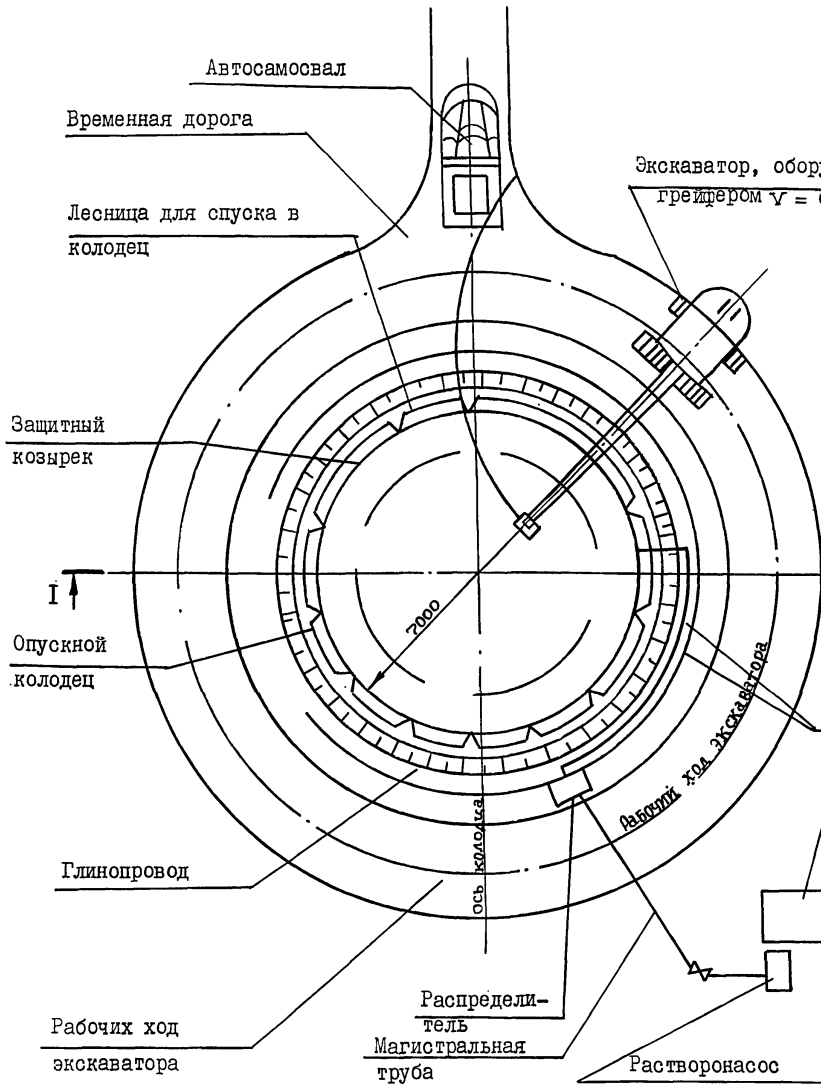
Автосамосвал

Временная дорога

Экскаватор, обор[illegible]
грейфером $V =$ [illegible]

Лесница для спуска в колодец

Защитный козырек

I

7000

Опускной колодец

Рабочих ход экскаватора

Ось колодца

Глинопровод

Распределитель

Магистральная труба

Растворонасос

Рабочих ход экскаватора